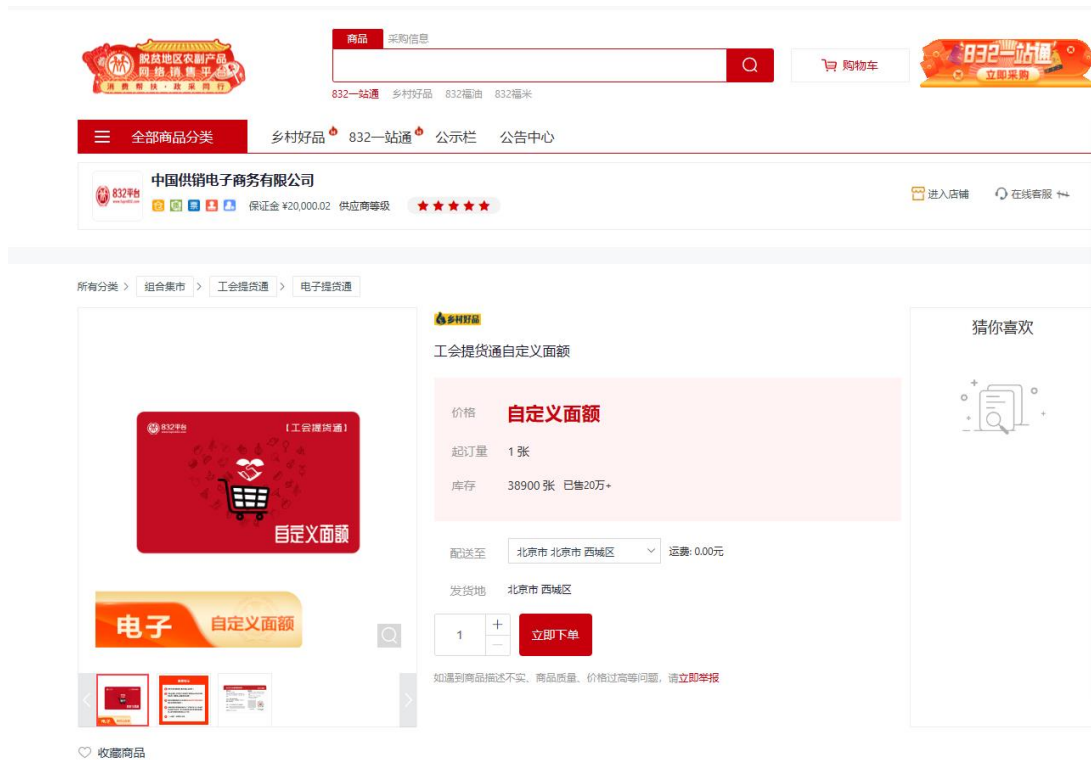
脱贫地区农副产品
网络销售平台
消费帮扶·政采同行

商品 采购信息

832一站通 乡村好品 832福油 832福米

购物车

832一站通
立即采购

全部商品分类 乡村好品 832一站通 公示栏 公告中心

832平台

中国供销电子商务有限公司

保证金 ¥20,000.02 供应商等级

进入店铺 在线客服

所有分类 > 组合集市 > 工会提货通 > 电子提货通

832平台
【工会提货通】
自定义面额

电子 自定义面额

乡村好品

工会提货通自定义面额

价格 自定义面额

起订量 1 张

库存 38900 张 已售20万+

配送至 北京市 北京市 西城区 运费: 0.00元

发货地 北京市 西城区

1 + —

立即下单

如遇到商品描述不实、商品质量、价格过高等问题，请立即举报

猜你喜欢

收藏商品